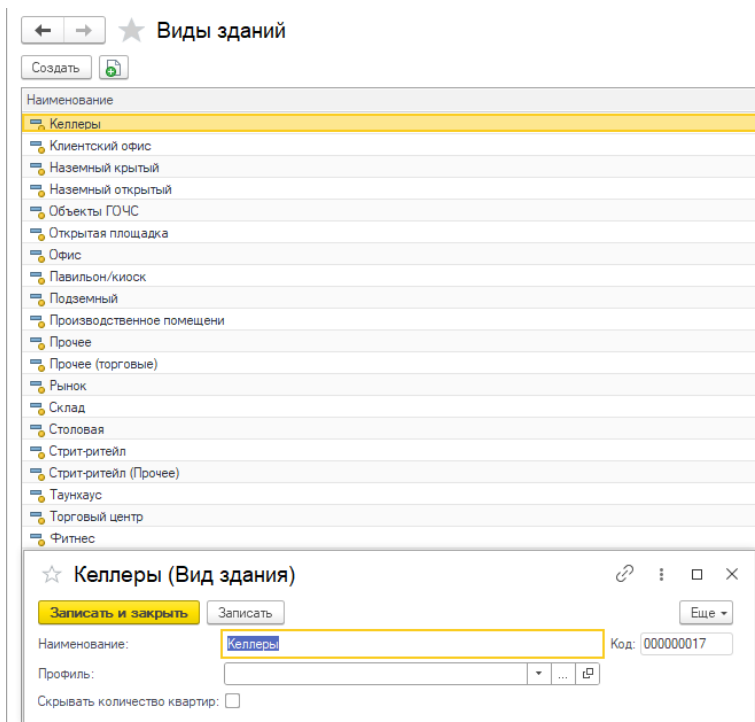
Виды зданий

Создать

| Наименование |
|---|
| Келлеры |
| Клиентский офис |
| Наземный крытый |
| Наземный открытый |
| Объекты ГОЧС |
| Открытая площадка |
| Офис |
| Павильон/киоск |
| Подземный |
| Производственное помещени |
| Прочее |
| Прочее (торговые) |
| Рынок |
| Склад |
| Столовая |
| Стрит-ритейл |
| Стрит-ритейл (Прочее) |
| Таунхаус |
| Торговый центр |
| Фитнес |

Келлеры (Вид здания)

Записать и закрыть
Записать
Еще

Наименование: Келлеры
Код: 000000017
Профиль:
Скрывать количество квартир: